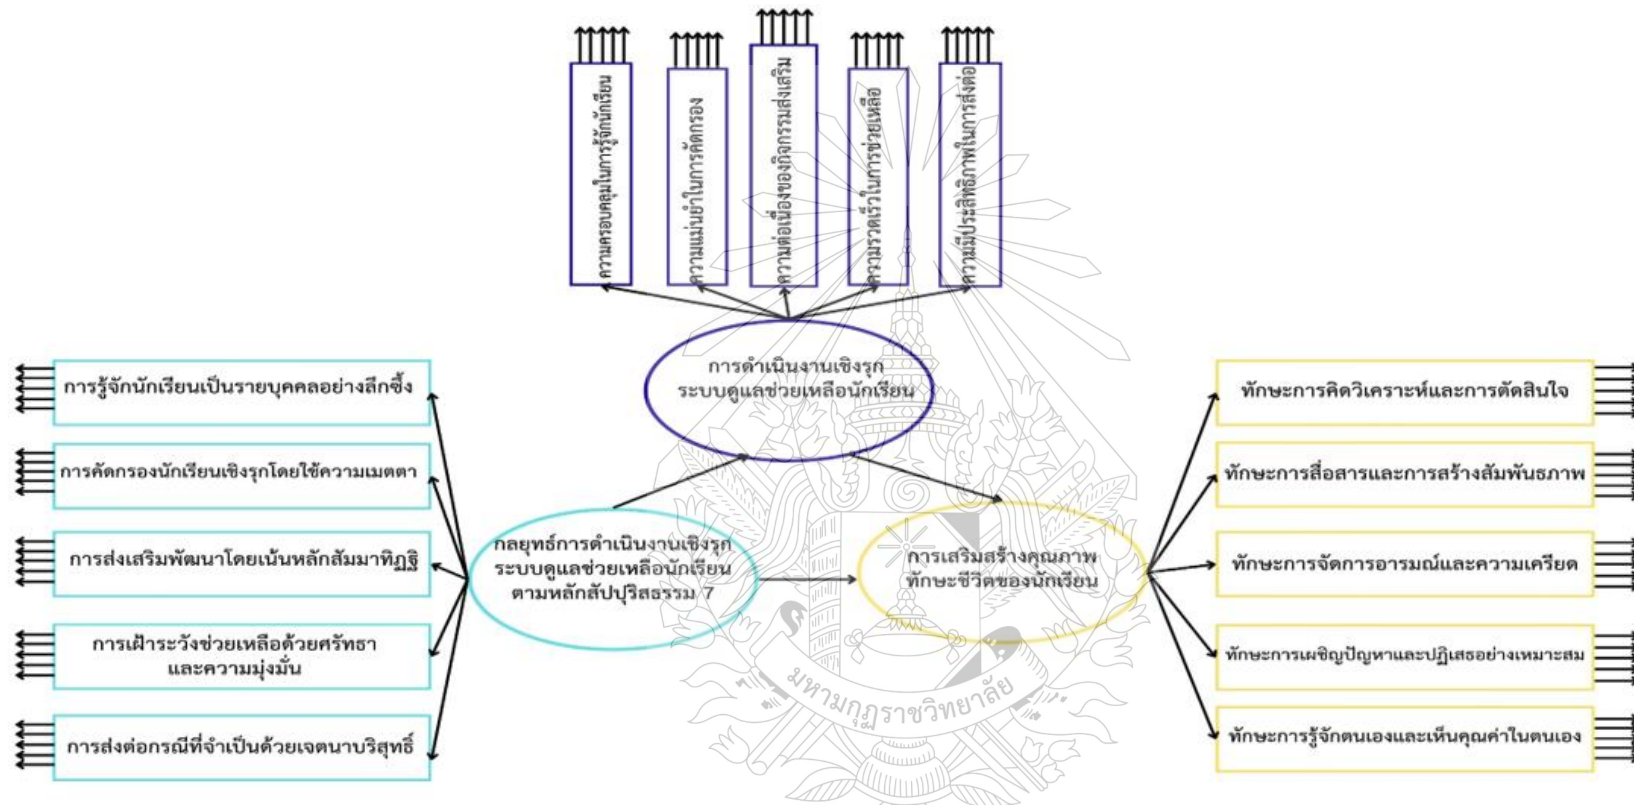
ความครอบคลุมในการรู้จักนักเรียน

ความแม่นยำในการคัดกรอง

ความต่อเนื่องของกิจกรรมส่งเสริม

ความรวดเร็วในการช่วยเหลือ

ความมีประสิทธิภาพในการส่งต่อ

การดำเนินงานเชิงรุก ระบบดูแลช่วยเหลือนักเรียน

การรู้จักนักเรียนเป็นรายบุคคลอย่างลึกซึ้ง

การคัดกรองนักเรียนเชิงรุกโดยใช้ความเมตตา

การส่งเสริมพัฒนาโดยเน้นหลักสัมมาทิฏฐิ

การเฝ้าระวังช่วยเหลือด้วยศรัทธา และความมุ่งมั่น

การส่งต่อกรณีที่จำเป็นด้วยเจตนาบริสุทธิ์

กลยุทธ์การดำเนินงานเชิงรุก ระบบดูแลช่วยเหลือนักเรียน ตามหลักสัปปุริสธรรม 7

การเสริมสร้างคุณภาพ ทักษะชีวิตของนักเรียน

ทักษะการคิดวิเคราะห์และการตัดสินใจ

ทักษะการสื่อสารและการสร้างสัมพันธภาพ

ทักษะการจัดการอารมณ์และความเครียด

ทักษะการเผชิญปัญหาและปฏิเสธอย่างเหมาะสม

ทักษะการรู้จักตนเองและเห็นคุณค่าในตนเอง

มหามกุฏราชวิทยาลัย